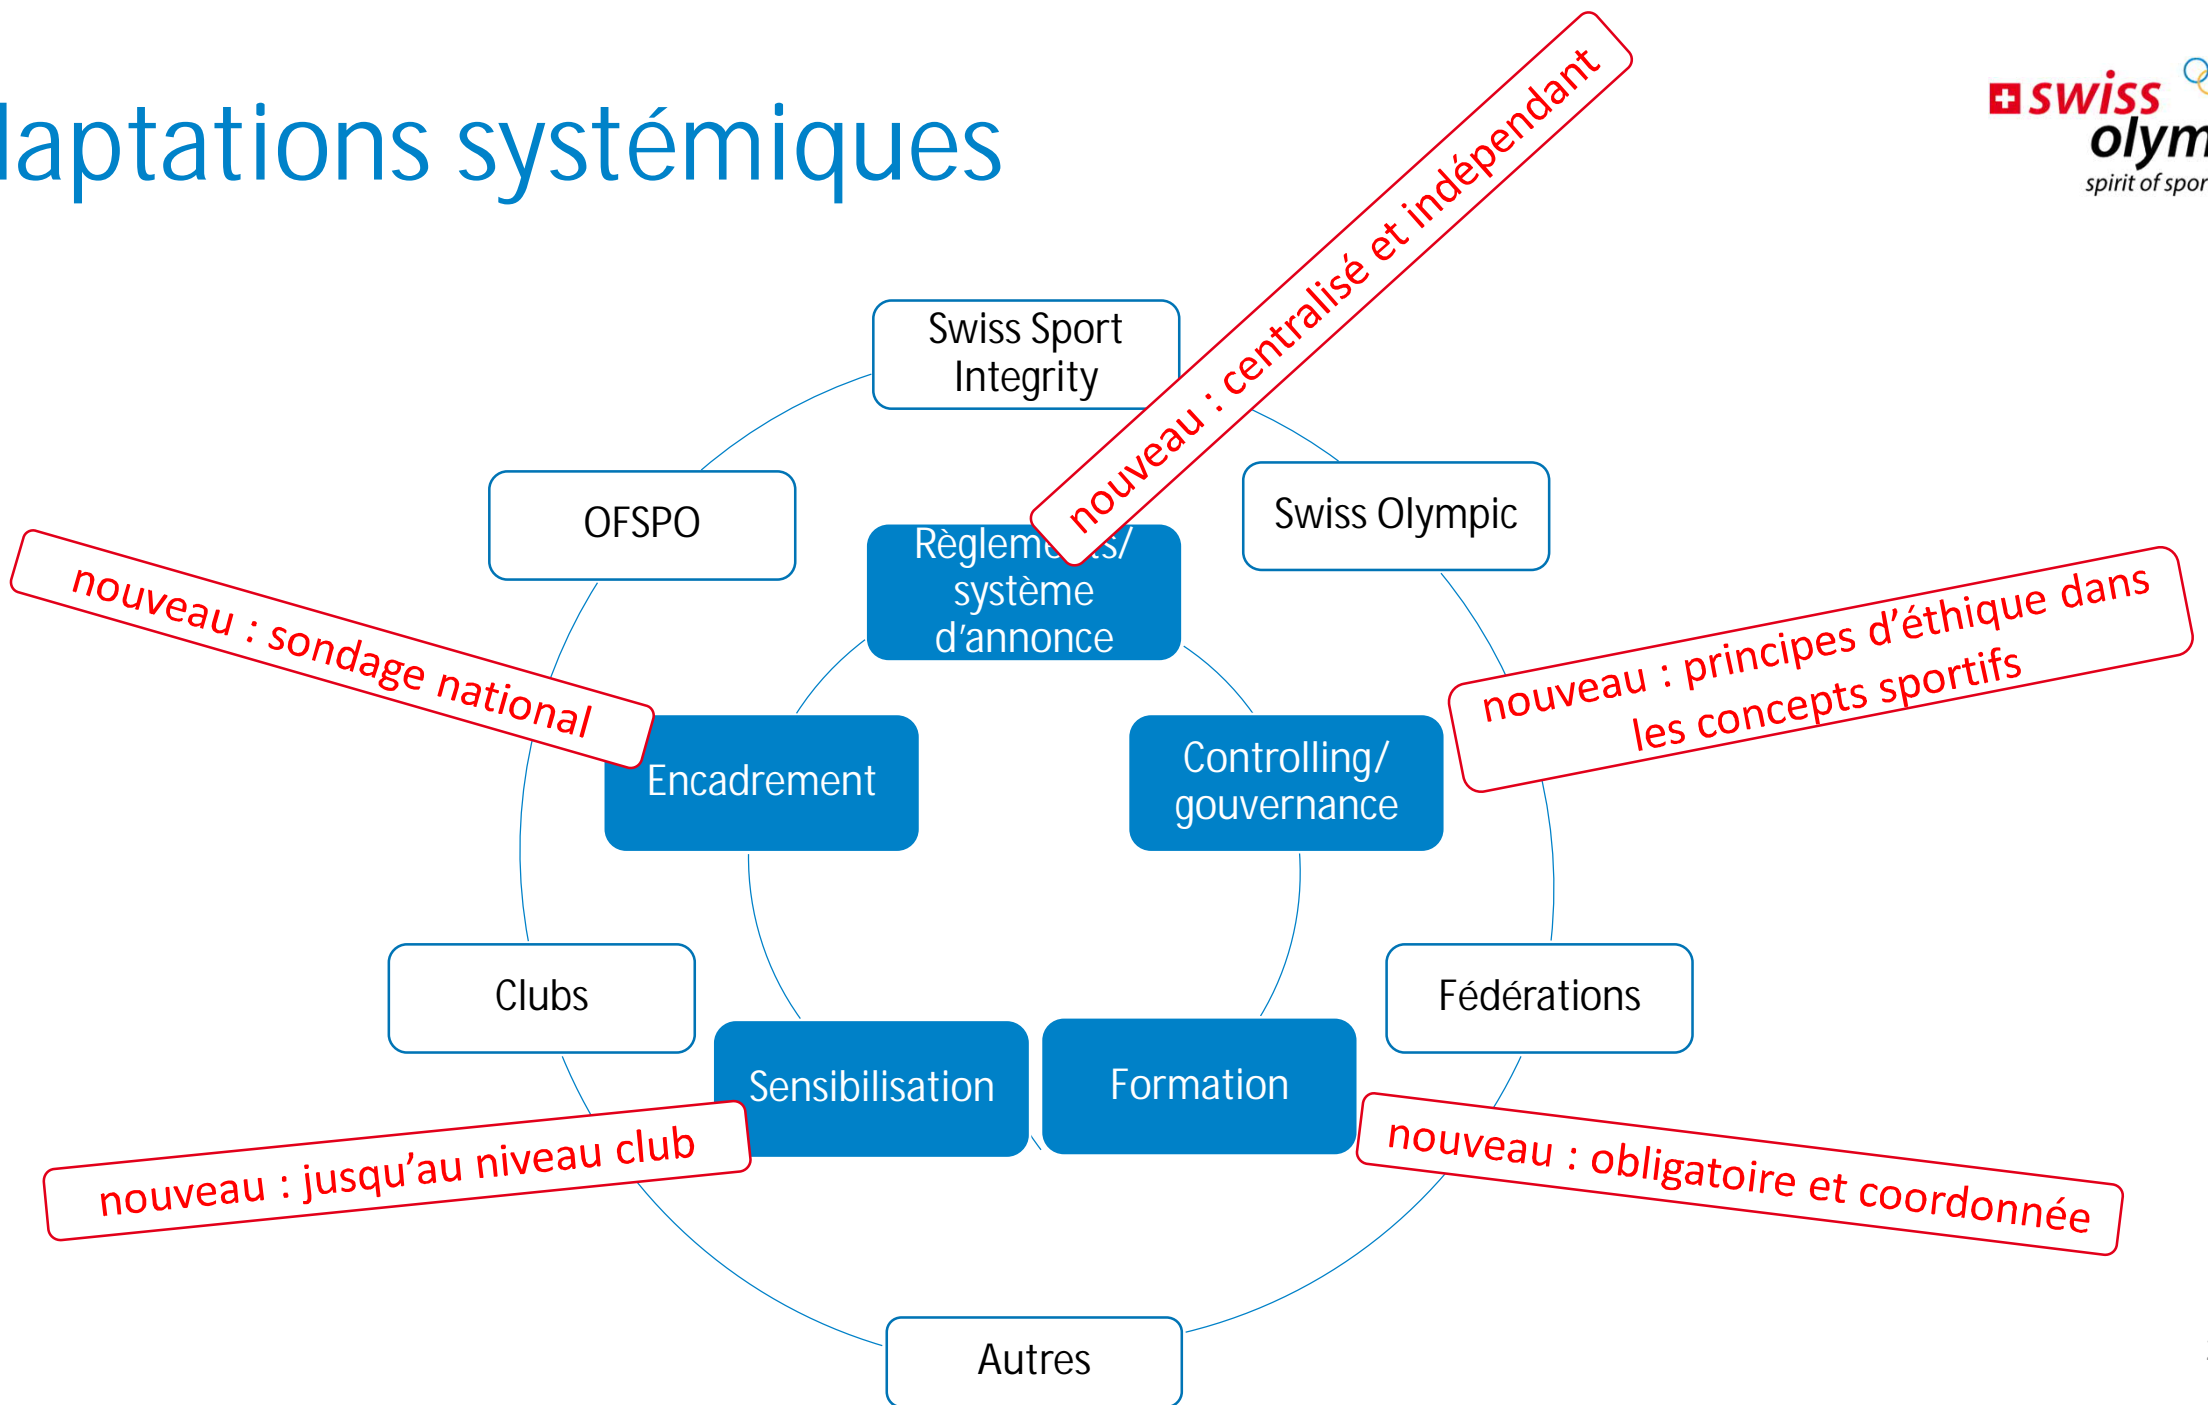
laptations systémiques

swiss olym
spirit of spor

Swiss Sport Integrity

nouveau : centralisé et indépendant

OFSPO

Swiss Olympic

Règlem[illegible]s/ système d'annonce

nouveau : sondage national

nouveau : principes d'éthique dans les concepts sportifs

Encadrement

Controlling/ gouvernance

Clubs

Fédérations

Sensibilisation

Formation

nouveau : jusqu'au niveau club

nouveau : obligatoire et coordonnée

Autres